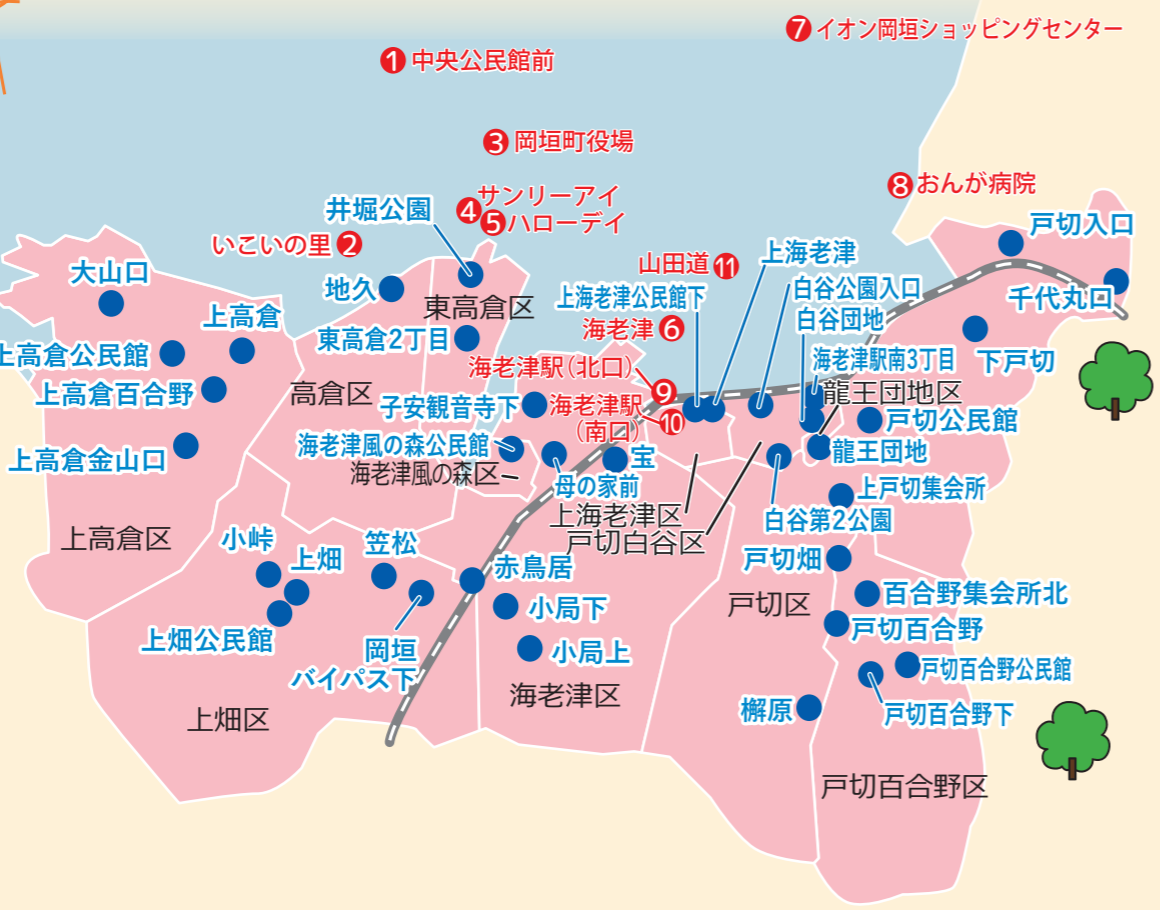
❼イオン岡垣ショッピングセンター
❶中央公民館前
❸岡垣町役場
❽おんが病院
❹サンリーアイ
❺ハローデイ
井堀公園
いこいの里❷
山田道⓫
上海老津
戸切入口
大山口
地久
東高倉区
上海老津公民館下
白谷公園入口
千代丸口
上高倉
東高倉2丁目
海老津❻
白谷団地
上高倉公民館
海老津駅（北口）
海老津駅南3丁目
下戸切
上高倉百合野
高倉区
❾
龍王団地区
子安観音寺下
海老津駅（南口）⓾
戸切公民館
海老津風の森公民館
龍王団地
上高倉金山口
海老津風の森区
宝
母の家前
上戸切集会所
上海老津区
白谷第2公園
上高倉区
小峠
戸切白谷区
笠松
上畑
赤鳥居
戸切畑
小局下
戸切区
百合野集会所北
上畑公民館
岡垣
戸切百合野
小局上
バイパス下
戸切百合野公民館
海老津区
櫛原
上畑区
戸切百合野下
戸切百合野区